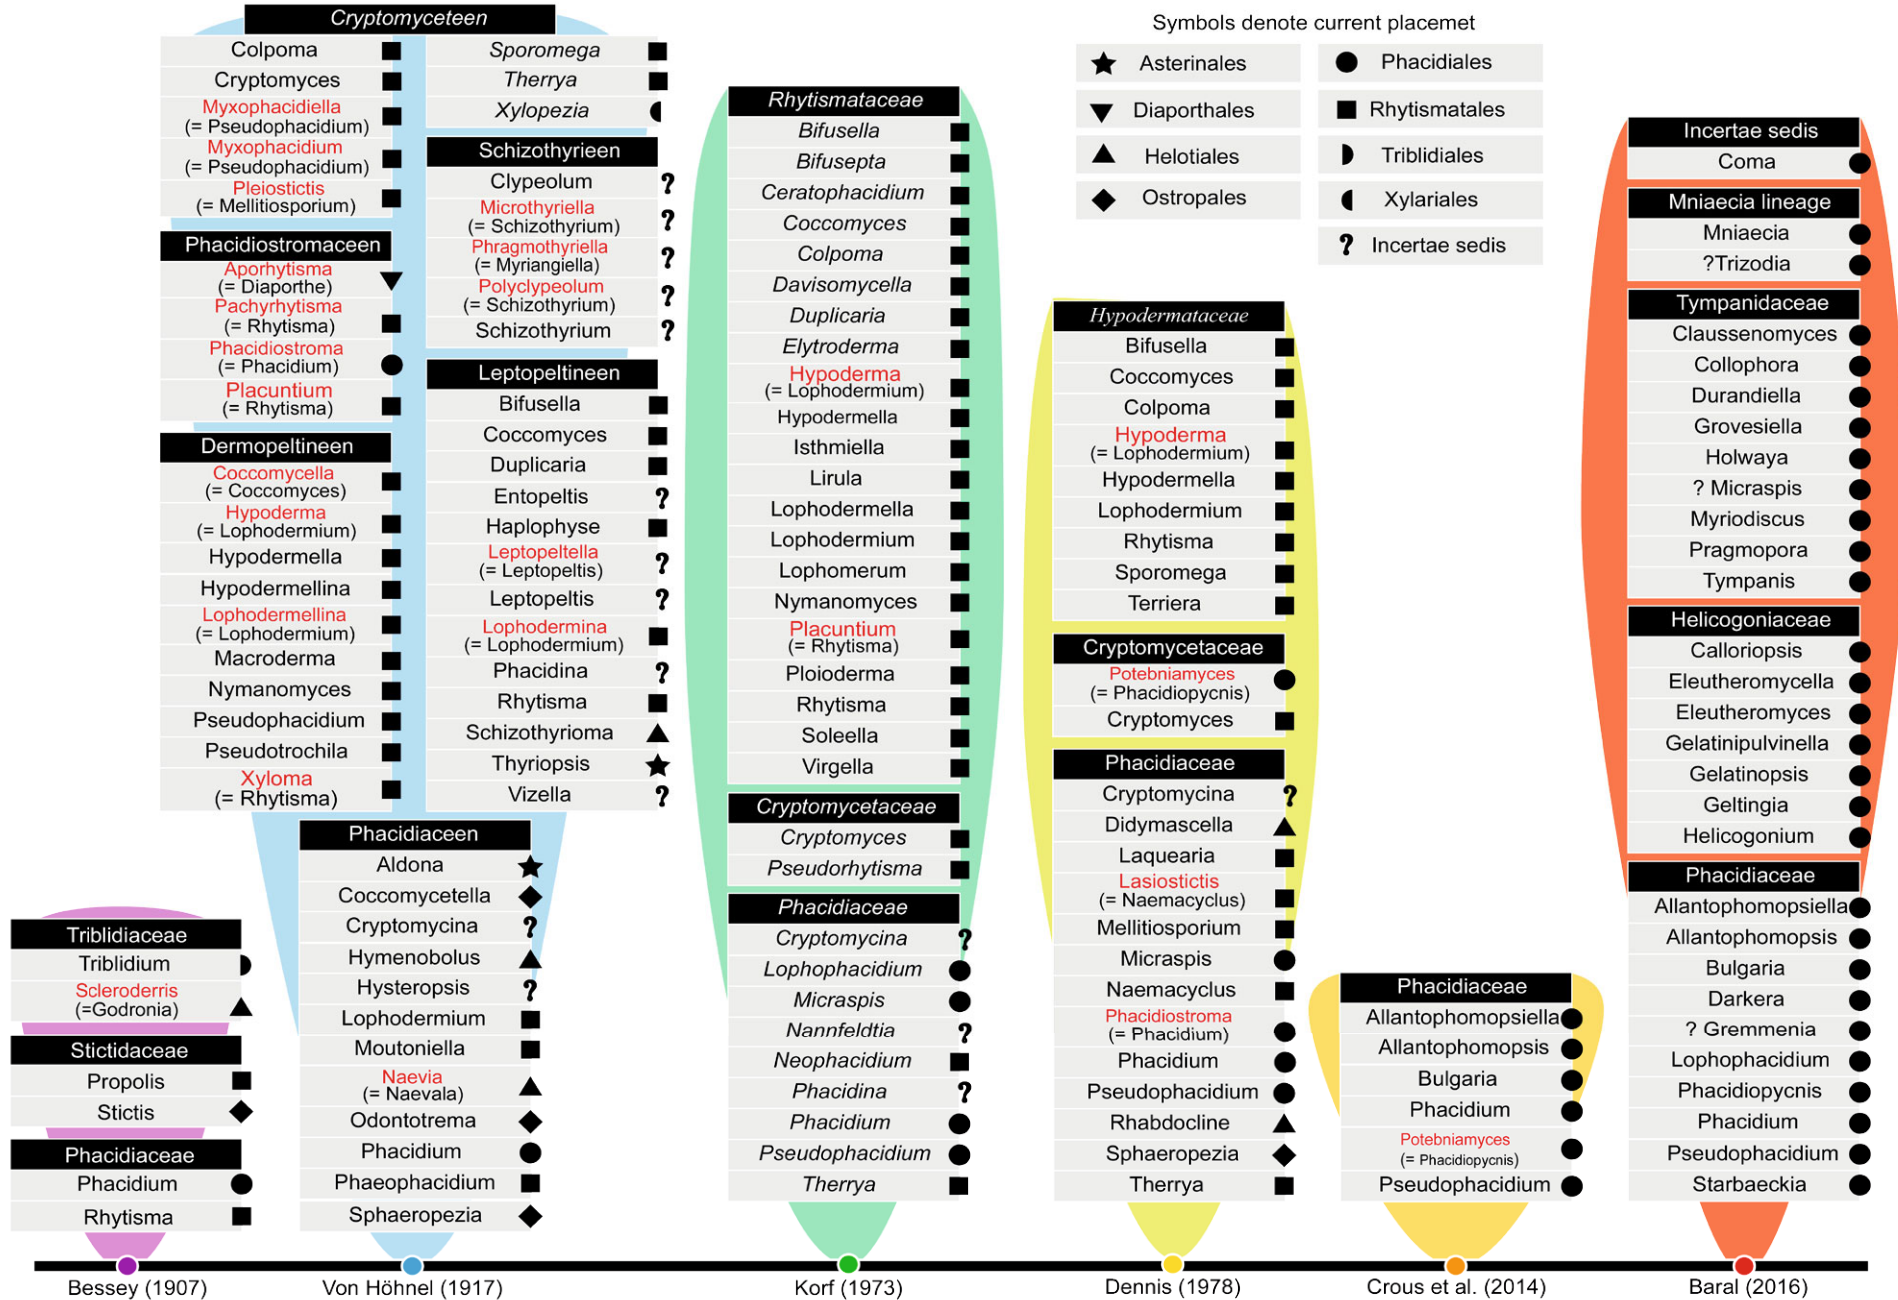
Symbols denote current placemet

Asterinales
Diaporthales
Helotiales
Ostropales
Phacidiales
Rhytismatales
Triblidiales
Xylariales
Incertae sedis

Triblidiaceae
Triblidium
Scleroderris (=Godronia)

Stictidaceae
Propolis
Stictis

Phacidiaceae
Phacidium
Rhytisma

Bessey (1907)

Cryptomyceteen
Colpoma
Cryptomyces
Myxophacidiella (= Pseudophacidium)
Myxophacidium (= Pseudophacidium)
Pleiostictis (= Mellitiosporium)
Sporomega
Therrya
Xylopezia

Schizothyrieen
Clypeolum
Microthyriella (= Schizothyrium)
Phragmothyriella (= Myriangiella)
Polyclypeolum (= Schizothyrium)
Schizothyrium

Phacidiostromaceen
Aporhytisma (= Diaporthe)
Pachyrhytisma (= Rhytisma)
Phacidiostroma (= Phacidium)
Placuntium (= Rhytisma)

Leptopeltineen
Bifusella
Coccomyces
Duplicaria
Entopeltis
Haplophyse
Leptopeltella (= Leptopeltis)
Leptopeltis
Lophodermina (= Lophodermium)
Phacidina
Rhytisma
Schizothyrioma
Thyriopsis
Vizella

Dermopeltineen
Coccomycella (= Coccomyces)
Hypoderma (= Lophodermium)
Hypodermella
Hypodermellina
Lophodermellina (= Lophodermium)
Macroderma
Nymanomyces
Pseudophacidium
Pseudotrochila
Xyloma (= Rhytisma)

Phacidiaceen
Aldona
Coccomycetella
Cryptomycina
Hymenobolus
Hysteropsis
Lophodermium
Moutoniella
Naevia (= Naevala)
Odontotrema
Phacidium
Phaeophacidium
Sphaeropezia

Von Höhnel (1917)

Rhytismataceae
Bifusella
Bifusepta
Ceratophacidium
Coccomyces
Colpoma
Davisomycella
Duplicaria
Elytroderma
Hypoderma (= Lophodermium)
Hypodermella
Isthmiella
Lirula
Lophodermella
Lophodermium
Lophomerum
Nymanomyces
Placuntium (= Rhytisma)
Ploioderma
Rhytisma
Soleella
Virgella

Cryptomycetaceae
Cryptomyces
Pseudorhytisma

Phacidiaceae
Cryptomycina
Lophophacidium
Micraspis
Nannfeldtia
Neophacidium
Phacidina
Phacidium
Pseudophacidium
Therrya

Korf (1973)

Hypodermataceae
Bifusella
Coccomyces
Colpoma
Hypoderma (= Lophodermium)
Hypodermella
Lophodermium
Rhytisma
Sporomega
Terriera

Cryptomycetaceae
Potebniamyces (= Phacidiopycnis)
Cryptomyces

Phacidiaceae
Cryptomycina
Didymascella
Laquearia
Lasiostictis (= Naemacyclus)
Mellitiosporium
Micraspis
Naemacyclus
Phacidiostroma (= Phacidium)
Phacidium
Pseudophacidium
Rhabdocline
Sphaeropezia
Therrya

Dennis (1978)

Phacidiaceae
Allantophomopsiella
Allantophomopsis
Bulgaria
Phacidium
Potebniamyces (= Phacidiopycnis)
Pseudophacidium

Crous et al. (2014)

Incertae sedis
Coma

Mniaecia lineage
Mniaecia
?Trizodia

Tympanidaceae
Claussenomyces
Collophora
Durandiella
Grovesiella
Holwaya
? Micraspis
Myriodiscus
Pragmopora
Tympanis

Helicogoniaceae
Calloriopsis
Eleutheromycella
Eleutheromyces
Gelatinipulvinella
Gelatinopsis
Geltingia
Helicogonium

Phacidiaceae
Allantophomopsiella
Allantophomopsis
Bulgaria
Darkera
? Gremmenia
Lophophacidium
Phacidiopycnis
Phacidium
Pseudophacidium
Starbaeckia

Baral (2016)